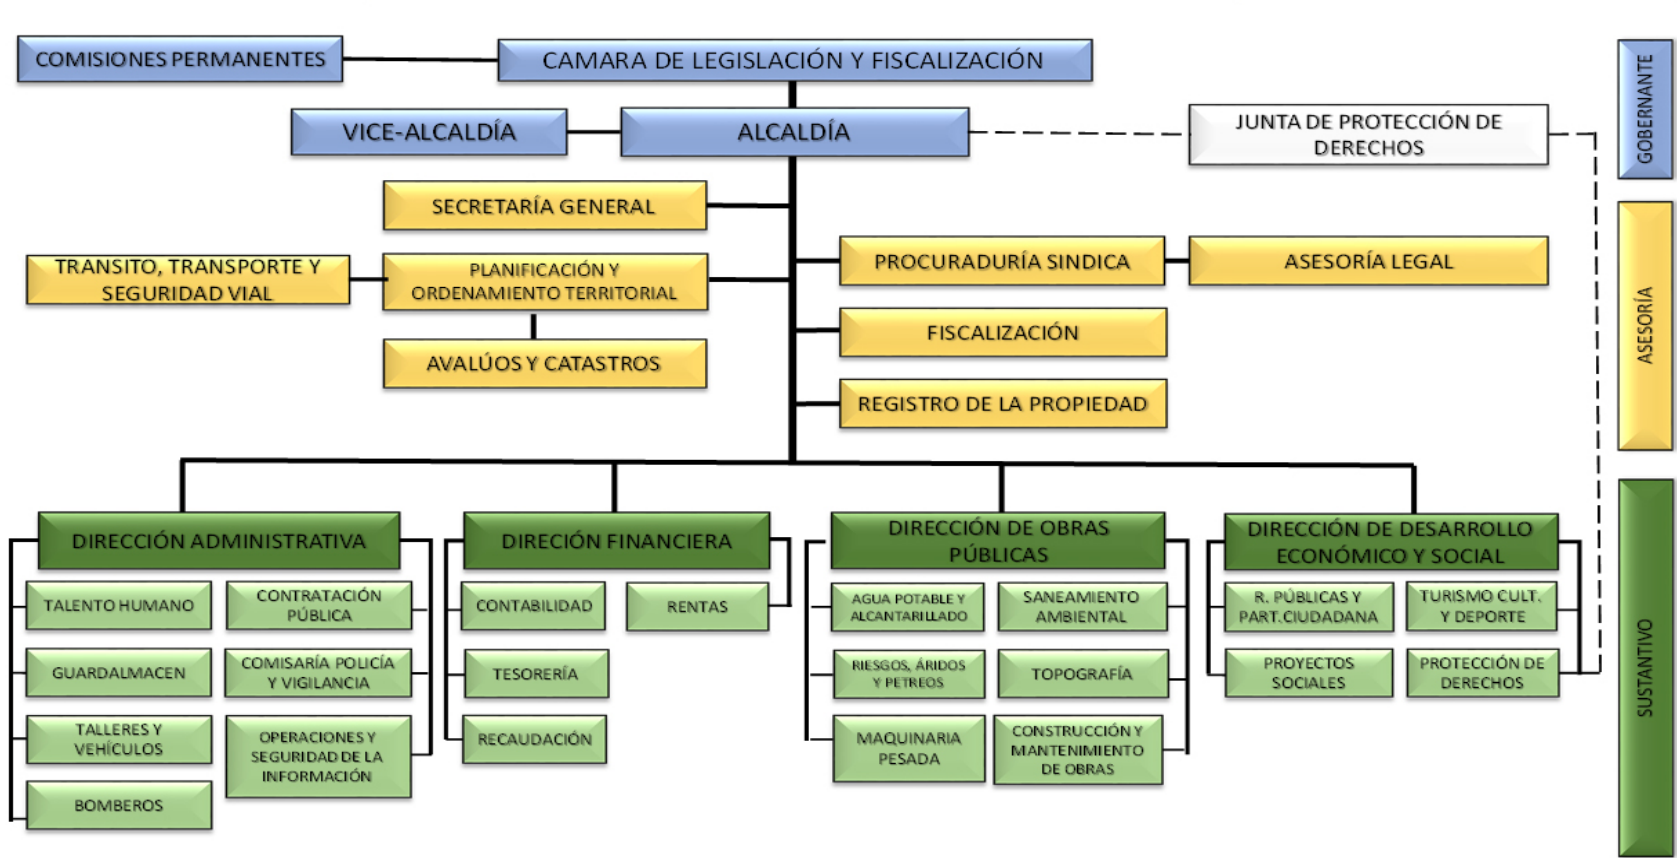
COMISIONES PERMANENTES

CAMARA DE LEGISLACIÓN Y FISCALIZACIÓN

VICE-ALCALDÍA

ALCALDÍA

JUNTA DE PROTECCIÓN DE DERECHOS

GOBERNANTE

SECRETARÍA GENERAL

TRANSITO, TRANSPORTE Y SEGURIDAD VIAL

PLANIFICACIÓN Y ORDENAMIENTO TERRITORIAL

PROCURADURÍA SINDICA

ASESORÍA LEGAL

ASESORÍA

FISCALIZACIÓN

AVALÚOS Y CATASTROS

REGISTRO DE LA PROPIEDAD

DIRECCIÓN ADMINISTRATIVA

TALENTO HUMANO

CONTRATACIÓN PÚBLICA

GUARDALMACEN

COMISARÍA POLICÍA Y VIGILANCIA

TALLERES Y VEHÍCULOS

OPERACIONES Y SEGURIDAD DE LA INFORMACIÓN

BOMBEROS

DIRECIÓN FINANCIERA

CONTABILIDAD

RENTAS

TESORERÍA

RECAUDACIÓN

DIRECCIÓN DE OBRAS PÚBLICAS

AGUA POTABLE Y ALCANTARILLADO

SANEAMIENTO AMBIENTAL

RIESGOS, ÁRIDOS Y PETREOS

TOPOGRAFÍA

MAQUINARIA PESADA

CONSTRUCCIÓN Y MANTENIMIENTO DE OBRAS

DIRECCIÓN DE DESARROLLO ECONÓMICO Y SOCIAL

R. PÚBLICAS Y PART.CIUDADANA

TURISMO CULT. Y DEPORTE

PROYECTOS SOCIALES

PROTECCIÓN DE DERECHOS

SUSTANTIVO